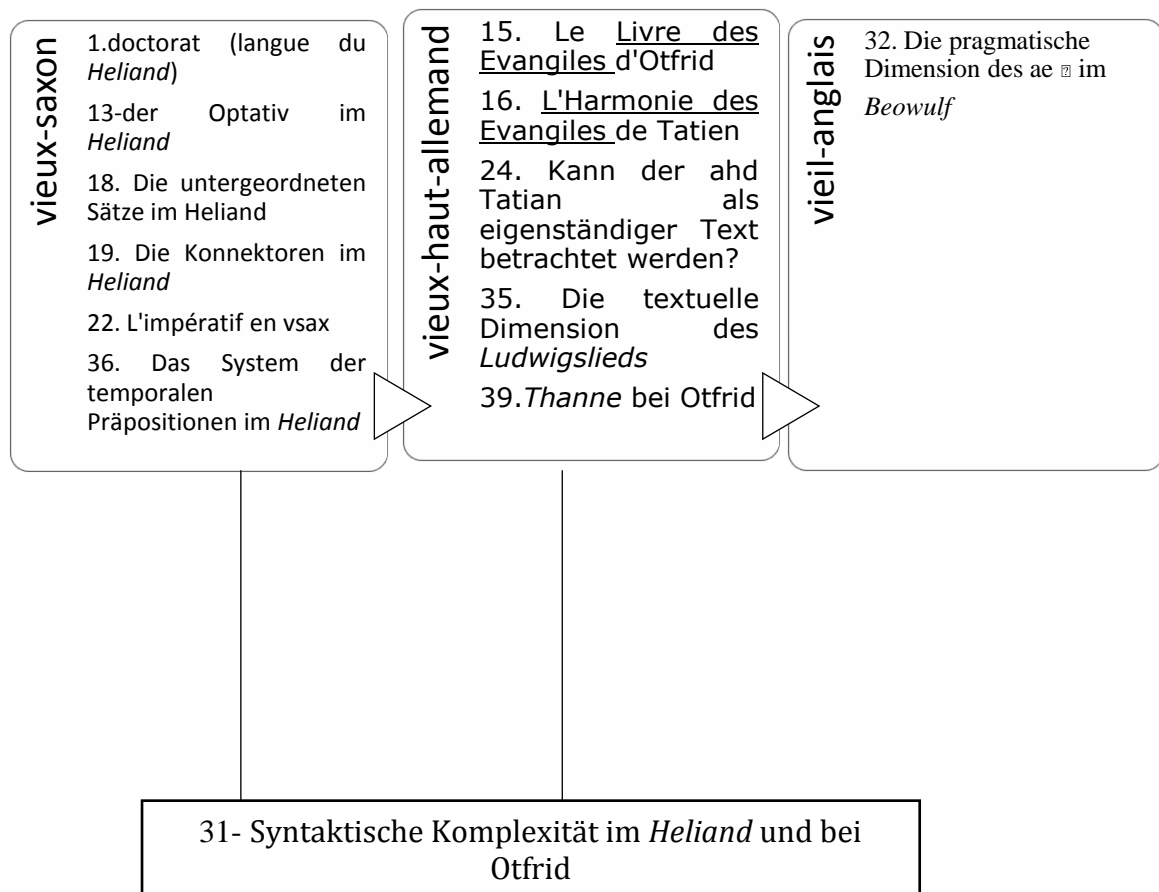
vieux-saxon

1.doctorat (langue du *Heliand*)

13-der Optativ im *Heliand*

18. Die untergeordneten Sätze im Heliand

19. Die Konnektoren im *Heliand*

22. L'impératif en vsax

36. Das System der temporalen Präpositionen im *Heliand*

vieux-haut-allemand

15. Le Livre des Evangiles d'Otfrid

16. L'Harmonie des Evangiles de Tatien

24. Kann der ahd Tatian als eigenständiger Text betrachtet werden?

35. Die textuelle Dimension des *Ludwigslieds*

39.*Thanne* bei Otfrid

vieil-anglais

32. Die pragmatische Dimension des ae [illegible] im *Beowulf*

31- Syntaktische Komplexität im *Heliand* und bei Otfrid